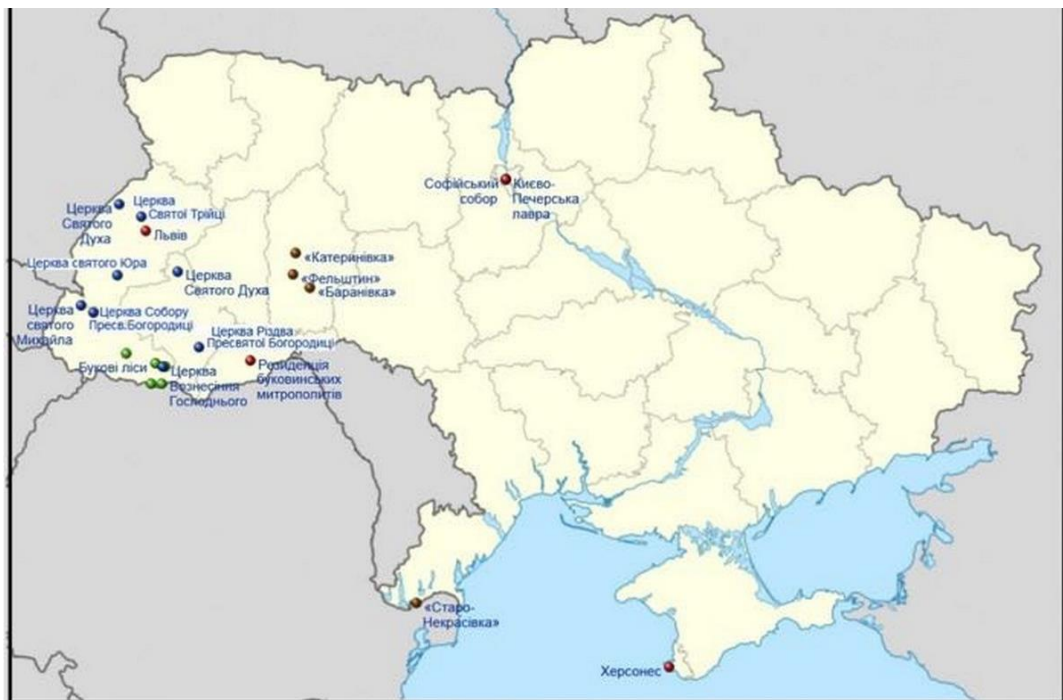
Софійський собор
Києво-Печерська лавра
Церква Святого Духа
Церква Святої Трійці
Львів
Церква святого Юра
Церква Святого Духа
«Катеринівка»
«Фельштин»
«Баранівка»
Церква святого Михайла
Церква Собору Пресв.Богородиці
Церква Різдва Пресвятої Богородиці
Букові ліси
Церква Вознесіння Господнього
Резиденція буковинських митрополитів
«Старо-Некрасівка»
Херсонес